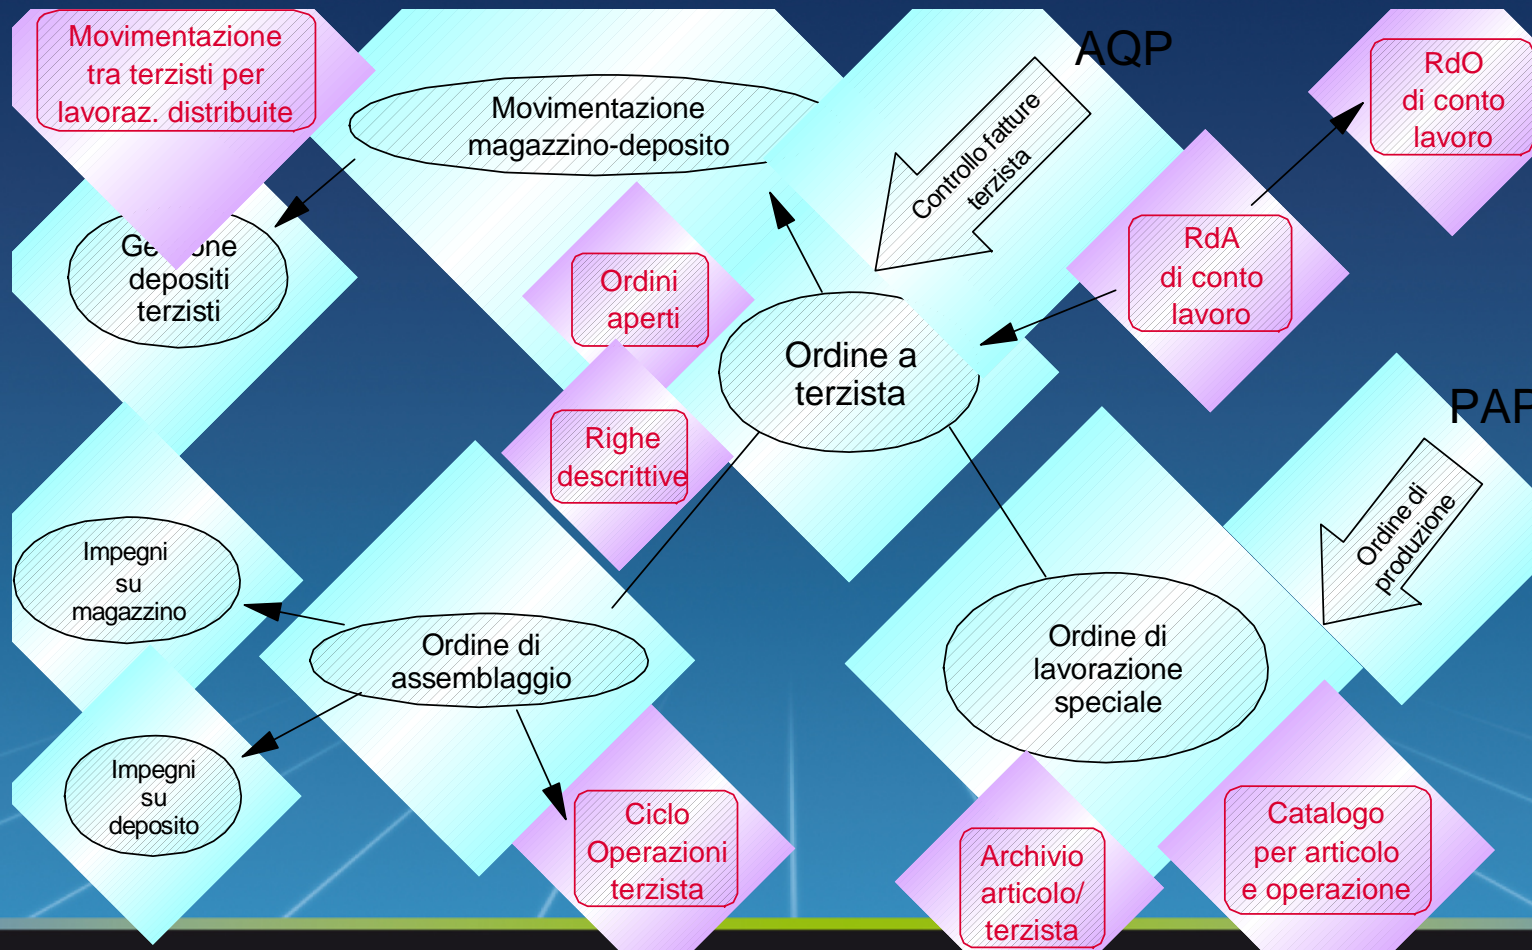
Movimentazione tra terzisti per lavoraz. distribuite

Movimentazione magazzino-deposito

AQP

Controllo fatture terzista

RdO di conto lavoro

Ge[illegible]one depositi terzisti

Ordini aperti

RdA di conto lavoro

Ordine a terzista

Righe descrittive

PAP

Ordine di produzione

Impegni su magazzino

Ordine di assemblaggio

Ordine di lavorazione speciale

Impegni su deposito

Ciclo Operazioni terzista

Archivio articolo/ terzista

Catalogo per articolo e operazione